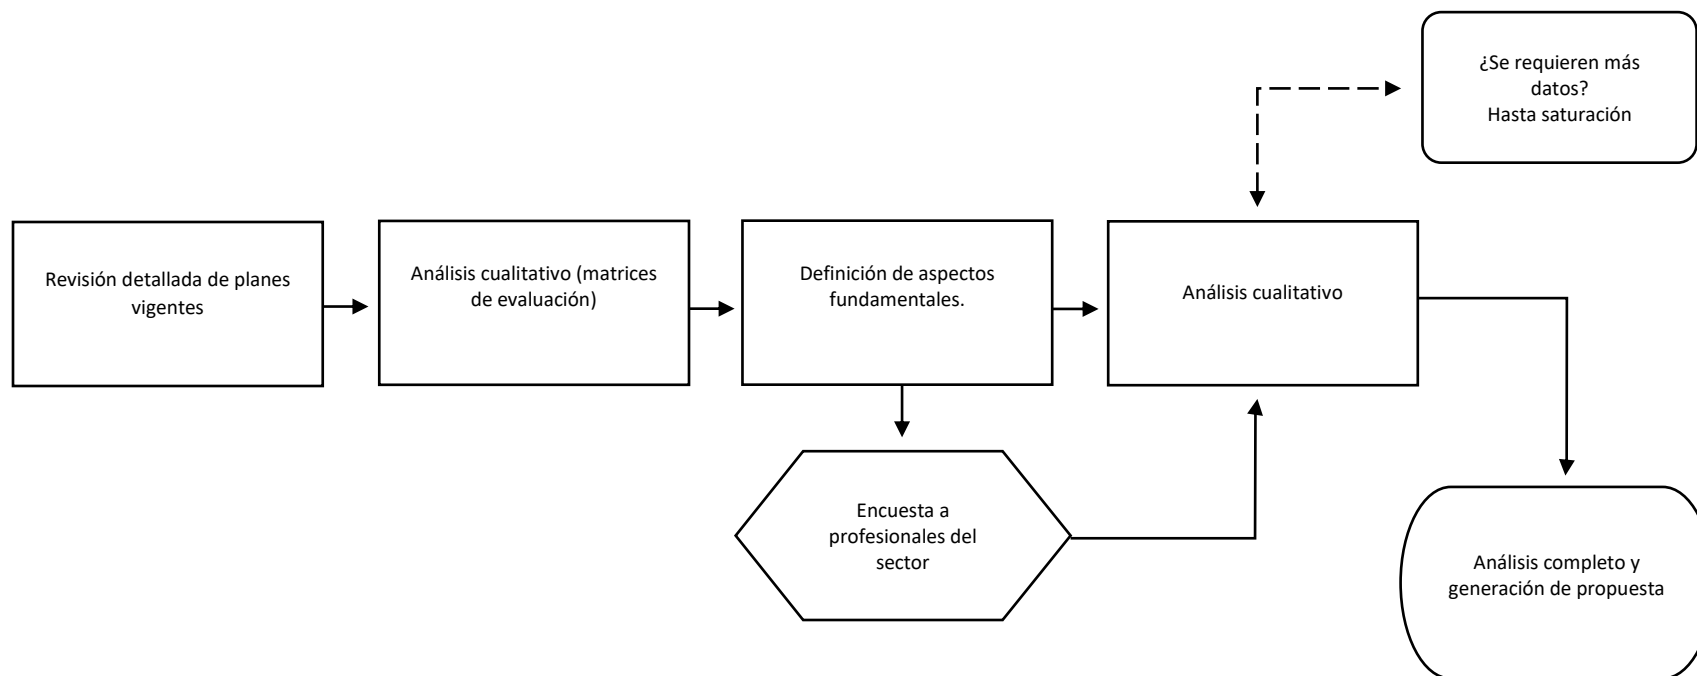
¿Se requieren más datos?
Hasta saturación

Revisión detallada de planes vigentes

Análisis cualitativo (matrices de evaluación)

Definición de aspectos fundamentales.

Análisis cualitativo

Encuesta a profesionales del sector

Análisis completo y generación de propuesta